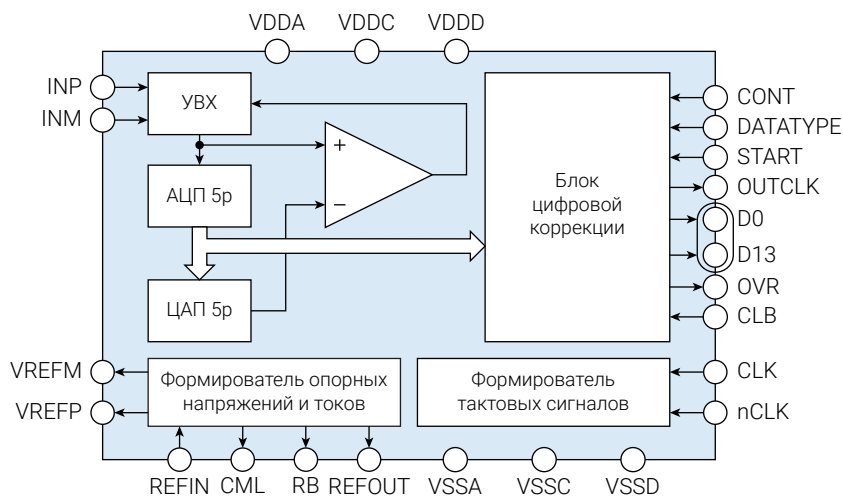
VDDA VDDC VDDD

INP
INM

УВХ

+
–

АЦП 5р

ЦАП 5р

Блок цифровой коррекции

CONT
DATATYPE
START
OUTCLK
D0
D13
OVR
CLB

VREFM
VREFP

Формирователь опорных напряжений и токов

Формирователь тактовых сигналов

CLK
nCLK

REFIN CML RB REFOUT VSSA VSSC VSSD